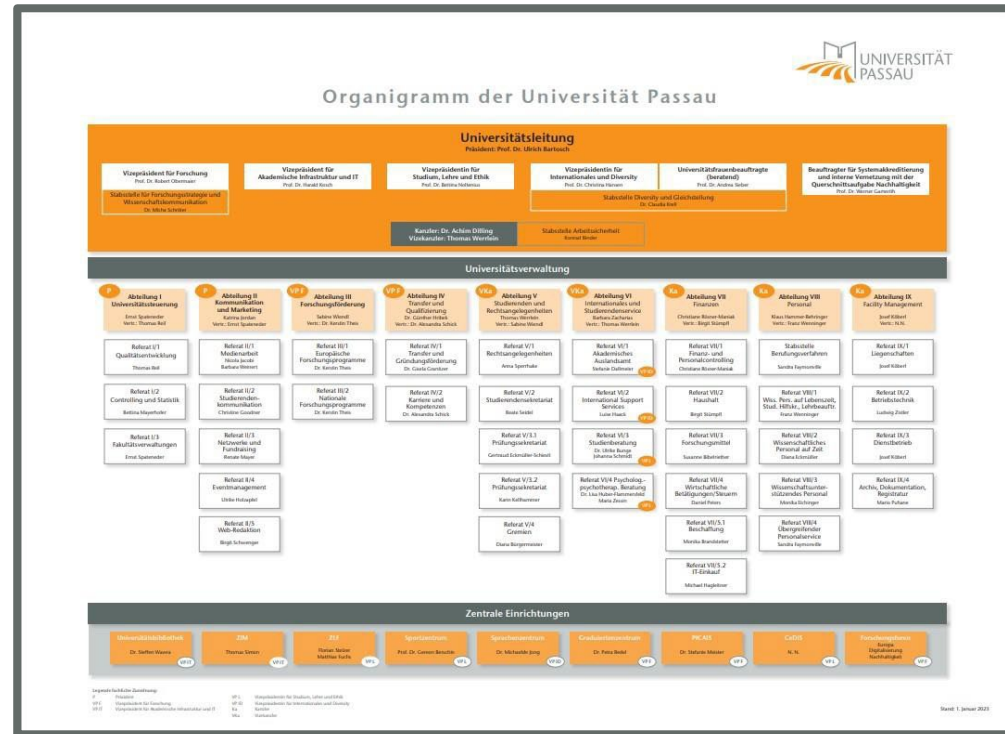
UNIVERSITÄT PASSAU

Organigramm der Universität Passau

Universitätsleitung
Präsident: Prof. Dr. Ulrich Bartosch

Vizepräsident für Forschung
Prof. Dr. Robert Obermaier
Stabsstelle für Forschungsstrategie und Wissenschaftskommunikation
Dr. Micha Schröter

Vizepräsident für Akademische Infrastruktur und IT
Prof. Dr. Harald Kosch

Vizepräsidentin für Studium, Lehre und Ethik
Prof. Dr. Bettina Noltenius

Vizepräsidentin für Internationales und Diversity
Prof. Dr. Christina Hansen

Universitätsfrauenbeauftragte (beratend)
Prof. Dr. Andrea Seiler

Stabsstelle Diversity und Gleichstellung
Dr. Claudia Krell

Beauftragter für Systemakkreditierung und interne Vernetzung mit der Querschnittsaufgabe Nachhaltigkeit
Prof. Dr. Werner Gamerith

Kanzler: Dr. Achim Dilling
Vizekanzler: Thomas Wernlein

Stabsstelle Arbeitssicherheit
Konrad Binder

Universitätsverwaltung

P
Abteilung I
Universitätssteuerung
Ernst Spatenieder
Vertr.: Thomas Bell

Referat I/1
Qualitätsentwicklung
Thomas Bell

Referat I/2
Controlling und Statistik
Bettina Mayerhofer

Referat I/3
Fakultätsverwaltungen
Ernst Spatenieder

P
Abteilung II
Kommunikation und Marketing
Katrina Jordan
Vertr.: Ernst Spatenieder

Referat II/1
Medienarbeit
Nicola Jacobi
Barbara Weinert

Referat II/2
Studierendenkommunikation
Christine Goraliner

Referat II/3
Netzwerke und Fundraising
Renate Mayer

Referat II/4
Eventmanagement
Ulrike Holzapfel

Referat II/5
Web-Redaktion
Birgit Schwenger

VP F
Abteilung III
Forschungsförderung
Sabine Wendl
Vertr.: Dr. Kerstin Theis

Referat III/1
Europäische Forschungsprogramme
Dr. Kerstin Theis

Referat III/2
Nationale Forschungsprogramme
Dr. Kerstin Theis

VP F
Abteilung IV
Transfer und Qualifizierung
Dr. Günther Hribek
Vertr.: Dr. Alexandra Schick

Referat IV/1
Transfer und Gründungsförderung
Dr. Gisela Gosniker

Referat IV/2
Karriere und Kompetenzen
Dr. Alexandra Schick

VKa
Abteilung V
Studierenden und Rechtsangelegenheiten
Thomas Wernlein
Vertr.: Sabine Wendl

Referat V/1
Rechtsangelegenheiten
Anna Sperrhake

Referat V/2
Studierendensekretariat
Beate Seidel

Referat V/3.1
Prüfungssekretariat
Gertraud Eckmüller-Schmid

Referat V/3.2
Prüfungssekretariat
Karin Kalthammer

Referat V/4
Gremien
Diana Bürgermeister

VKa
Abteilung VI
Internationales und Studierendenservice
Barbara Zacharias
Vertr.: Thomas Wernlein

Referat VI/1
Akademisches Auslandsamt
Stefanie Dallmeier

Referat VI/2
International Support Services
Luise Haeck

Referat VI/3
Studienberatung
Dr. Ulrike Bunge
Johanna Schmidt

Referat VI/4 Psychologpsychotherap. Beratung
Dr. Lisa Huber-Flammerdell
Maria Zesen

Ka
Abteilung VII
Finanzen
Christiane Bösner-Maniak
Vertr.: Birgit Stümpfl

Referat VII/1
Finanz- und Personalcontrolling
Christiane Bösner-Maniak

Referat VII/2
Haushalt
Birgit Stümpfl

Referat VII/3
Forschungsmittel
Susanne Bibelrieder

Referat VII/4
Wirtschaftliche Betätigungen/Steuern
Daniel Peters

Referat VII/5.1
Beschaffung
Monika Brandstetter

Referat VII/5.2
IT-Einkauf
Michael Hagleitner

Ka
Abteilung VIII
Personal
Klaus Hammer-Behringer
Vertr.: Franz Wenninger

Stabsstelle
Berufungsverfahren
Sandra Raymondville

Referat VIII/1
Wiss. Pers. auf Lebenszeit, Stud. Hilfskr., Lehrbeauftr.
Franz Wenninger

Referat VIII/2
Wissenschaftliches Personal auf Zeit
Diana Eckmüller

Referat VIII/3
Wissenschaftsunterstützendes Personal
Monika Eichinger

Referat VIII/4
Übergreifender Personalservice
Sandra Raymondville

Ka
Abteilung IX
Facility Management
Josef Kölbel
Vertr.: N.N.

Referat IX/1
Liegenschaften
Josef Kölbel

Referat IX/2
Betriebstechnik
Ludwig Zeller

Referat IX/3
Dienstbetrieb
Josef Kölbel

Referat IX/4
Archiv, Dokumentation, Registratur
Mario Puhane

Zentrale Einrichtungen

Universitätsbibliothek
Dr. Steffen Wawra
VP IT

ZIM
Thomas Simon
VP IT

ZLf
Stefan Jacker
Matthias Guffe
VP L

Sportzentrum
Prof. Dr. Gerson Beaulieu
VP L

Sprachenzentrum
Dr. Mathilde Jung
VP L

Graduiertenzentrum
Dr. Petra Beitel
VP F

PICAIS
Dr. Stefanie Meister
VP F

CeDiS
N. N.
VP F

Forschungsbasen
Europa
Digitalisierung
Nachhaltigkeit
VP F

Legende fachliche Zuordnung:
P Präsident
VP F Vizepräsident für Forschung
VP IT Vizepräsident für Akademische Infrastruktur und IT
VP L Vizepräsidentin für Studium, Lehre und Ethik
VP ID Vizepräsidentin für Internationales und Diversity
Ka Kanzler
VKa Vizekanzler

Stand: 1. Januar 2023